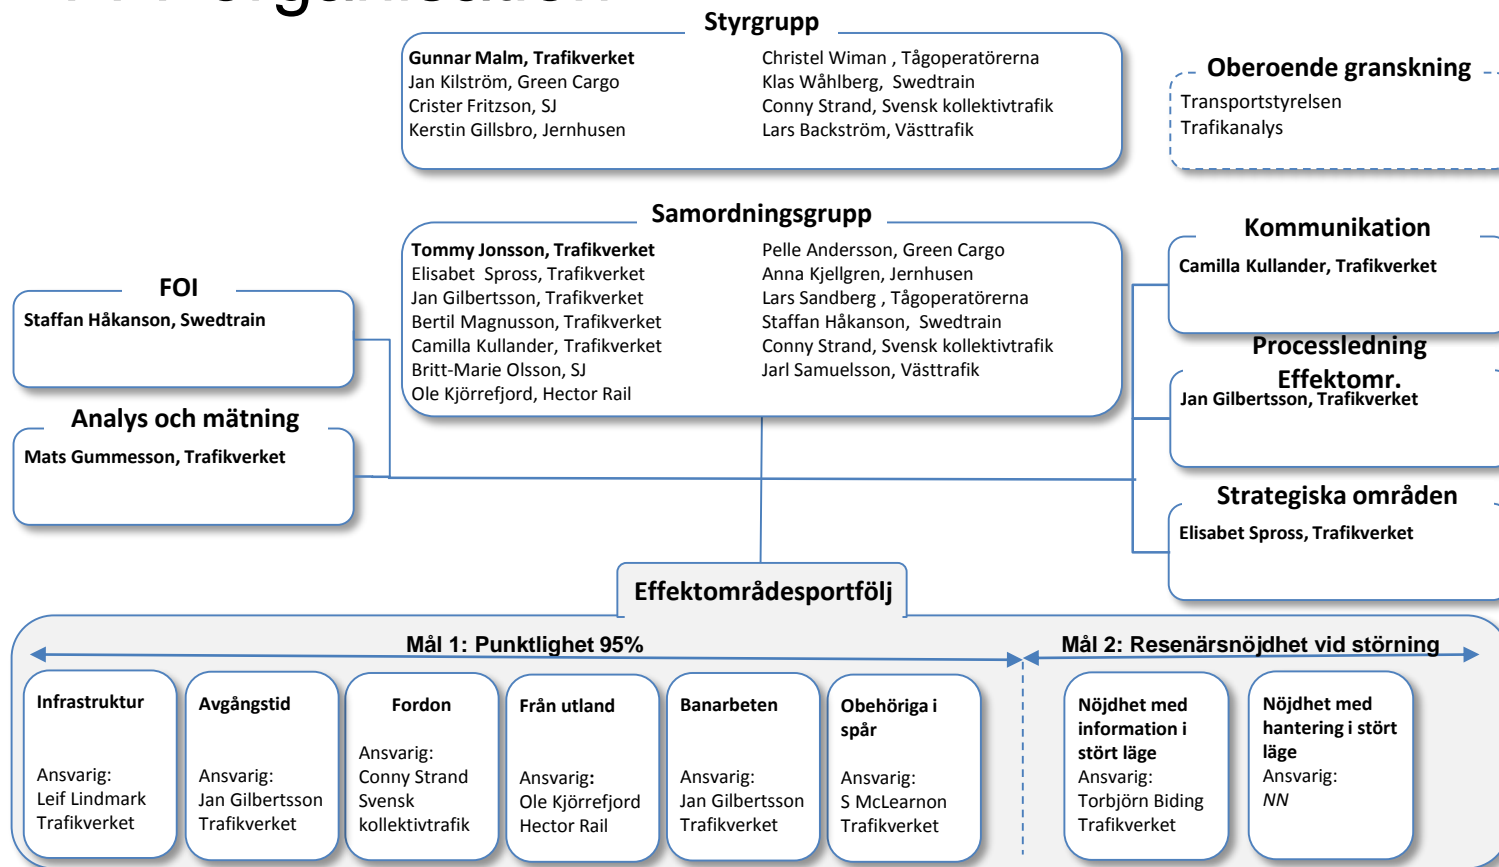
Styrgrupp

Gunnar Malm, Trafikverket
Jan Kilström, Green Cargo
Crister Fritzson, SJ
Kerstin Gillsbro, Jernhusen

Christel Wiman , Tågoperatörerna
Klas Wåhlberg, Swedtrain
Conny Strand, Svensk kollektivtrafik
Lars Backström, Västtrafik

Oberoende granskning
Transportstyrelsen
Trafikanalys

Samordningsgrupp

Tommy Jonsson, Trafikverket
Elisabet Spross, Trafikverket
Jan Gilbertsson, Trafikverket
Bertil Magnusson, Trafikverket
Camilla Kullander, Trafikverket
Britt-Marie Olsson, SJ
Ole Kjörrefjord, Hector Rail

Pelle Andersson, Green Cargo
Anna Kjellgren, Jernhusen
Lars Sandberg , Tågoperatörerna
Staffan Håkanson, Swedtrain
Conny Strand, Svensk kollektivtrafik
Jarl Samuelsson, Västtrafik

FOI
Staffan Håkanson, Swedtrain

Analys och mätning
Mats Gummesson, Trafikverket

Kommunikation
Camilla Kullander, Trafikverket

Processledning Effektomr.
Jan Gilbertsson, Trafikverket

Strategiska områden
Elisabet Spross, Trafikverket

Effektområdesportfölj

Mål 1: Punktlighet 95%

Mål 2: Resenärsnöjdhet vid störning

Infrastruktur
Ansvarig:
Leif Lindmark
Trafikverket

Avgångstid
Ansvarig:
Jan Gilbertsson
Trafikverket

Fordon
Ansvarig:
Conny Strand
Svensk kollektivtrafik

Från utland
Ansvarig:
Ole Kjörrefjord
Hector Rail

Banarbeten
Ansvarig:
Jan Gilbertsson
Trafikverket

Obehöriga i spår
Ansvarig:
S McLearnon
Trafikverket

Nöjdhet med information i stört läge
Ansvarig:
Torbjörn Biding
Trafikverket

Nöjdhet med hantering i stört läge
Ansvarig:
NN